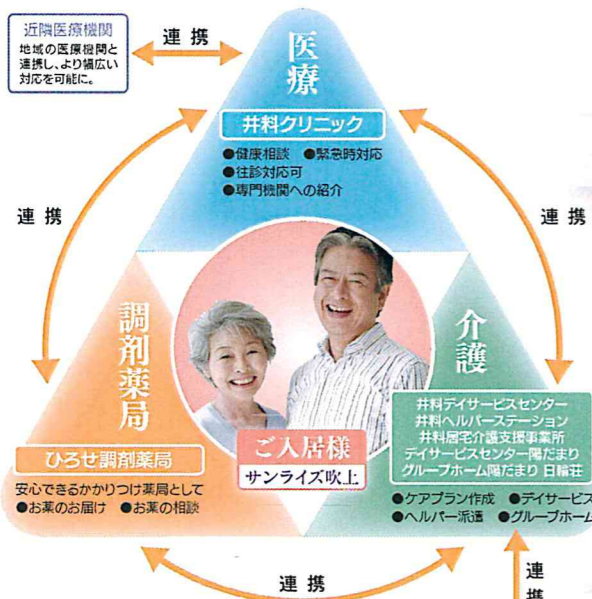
近隣医療機関

地域の医療機関と連携し、より幅広い対応を可能に。

連携

医療

井料クリニック

●健康相談 ●緊急時対応
●往診対応可
●専門機関への紹介

連携

連携

調剤薬局

ひろせ調剤薬局

安心できるかかりつけ薬局として
●お薬のお届け ●お薬の相談

ご入居様

サンライズ吹上

介護

井料デイサービスセンター
井料ヘルパーステーション
井料居宅介護支援事業所
デイサービスセンター陽だまり
グループホーム陽だまり 日輪荘

●ケアプラン作成 ●デイサービス
●ヘルパー派遣 ●グループホーム

連携

連携